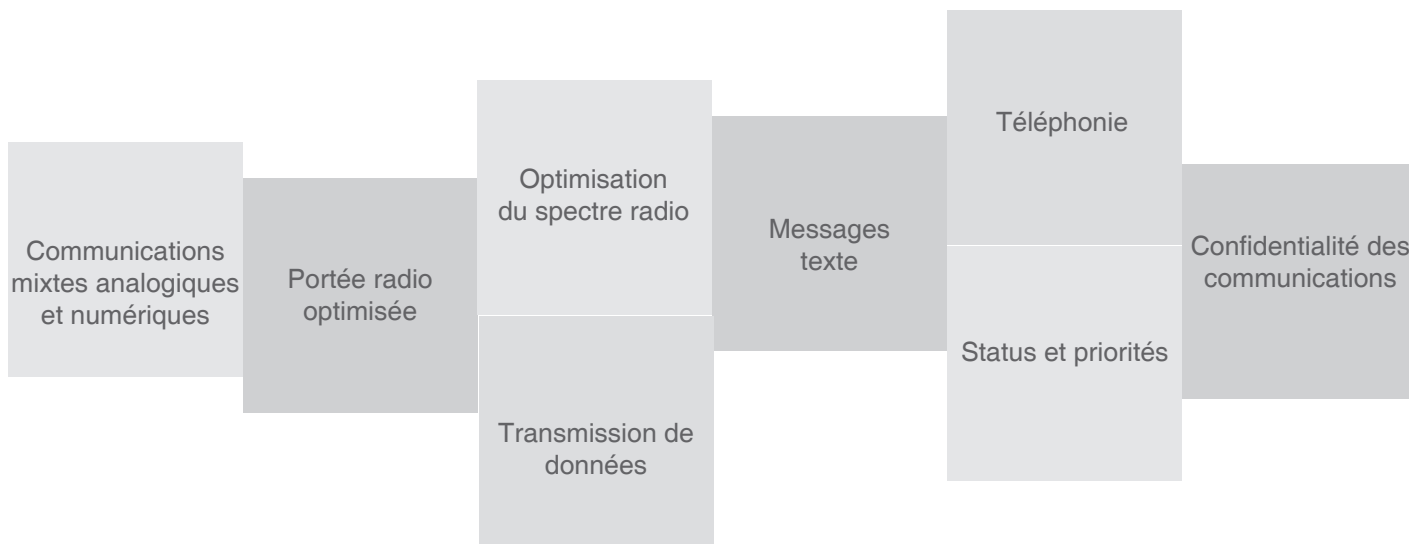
Communications mixtes analogiques et numériques

Portée radio optimisée

Optimisation du spectre radio

Transmission de données

Messages texte

Téléphonie

Status et priorités

Confidentialité des communications